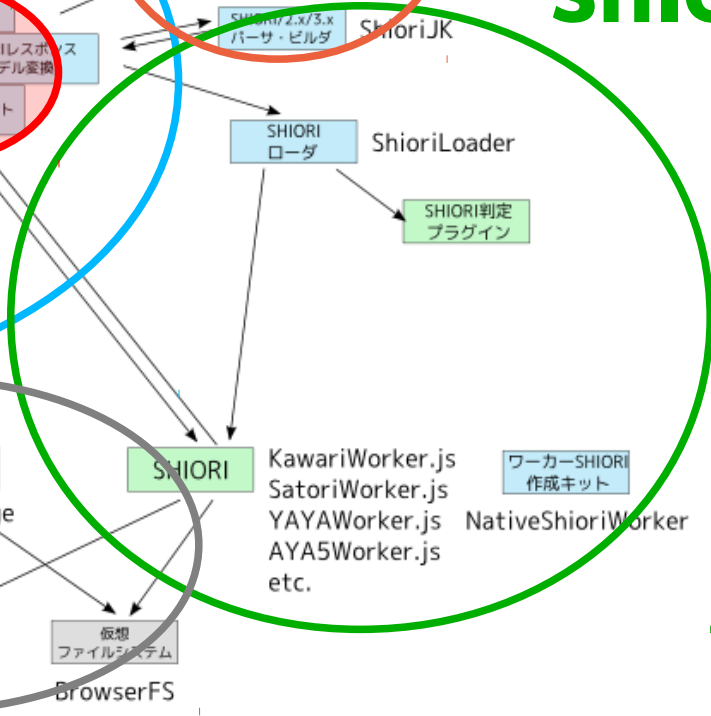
shio

ルレスポンス
デル変換

ト

SHIORI/2.x/3.x
パーサ・ビルダ

ShioriJK

SHIORI
ローダ

ShioriLoader

SHIORI判定
プラグイン

SHIORI

KawariWorker.js
SatoriWorker.js
YAYAWorker.js
AYA5Worker.js
etc.

ワーカーSHIORI
作成キット

NativeShioriWorker

ge

仮想
ファイルシステム

BrowserFS